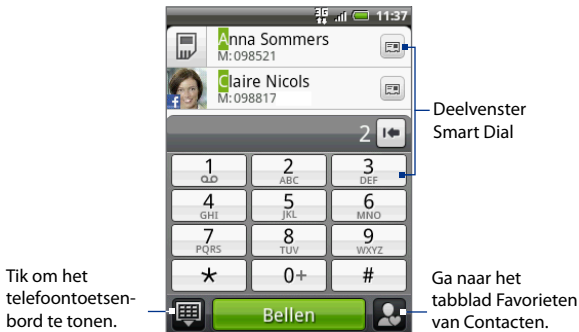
11:37

Anna Sommers
M: 098521

Claire Nicols
M: 098817

2

| 1 | 2 ABC | 3 DEF |
|---|---|---|
| 4 GHI | 5 JKL | 6 MNO |
| 7 PQRS | 8 TUV | 9 WXYZ |
| * | 0+ | # |

Bellen

Deelvenster Smart Dial

Tik om het telefoontoetsenbord te tonen.

Ga naar het tabblad Favorieten van Contacten.